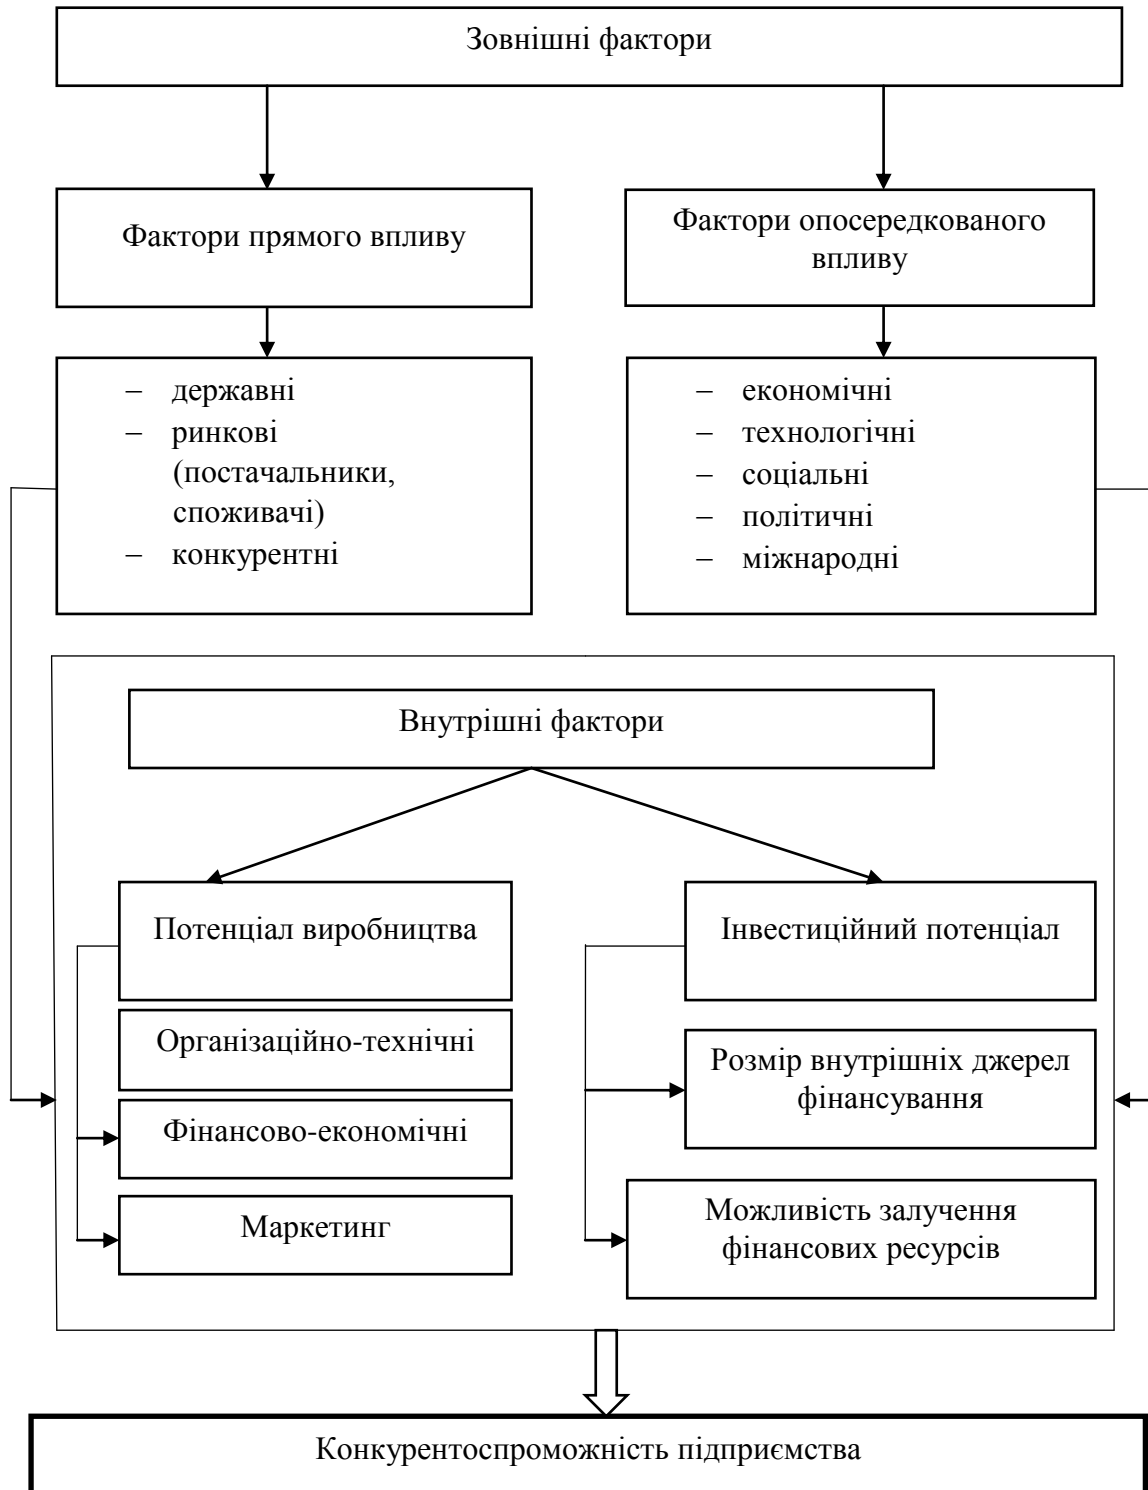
Зовнішні фактори

Фактори прямого впливу

Фактори опосередкованого впливу

– державні
– ринкові (постачальники, споживачі)
– конкурентні

– економічні
– технологічні
– соціальні
– політичні
– міжнародні

Внутрішні фактори

Потенціал виробництва

Інвестиційний потенціал

Організаційно-технічні

Фінансово-економічні

Маркетинг

Розмір внутрішніх джерел фінансування

Можливість залучення фінансових ресурсів

Конкурентоспроможність підприємства